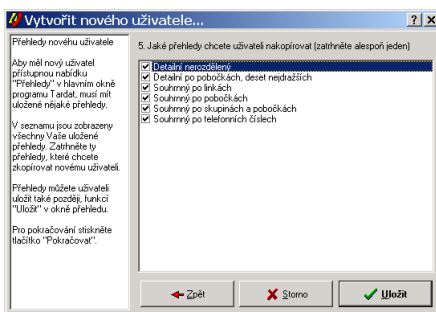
Vytvořit nového uživatele...

?| X

Přehledy novéhu uživatele

Aby měl nový uživatel přístupnou nabídku "Přehledy" v hlavním okně programu Tardat, musí mít uložené nějaké přehledy.

V seznamu jsou zobrazeny všechny Vaše uložené přehledy. Zatrhněte ty přehledy, které chcete zkopírovat novému uživateli.

Přehledy můžete uživateli uložit také později, funkcí "Uložit" v okně přehledu.

Pro pokračování stiskněte tlačítko "Pokračovat".

5. Jaké přehledy chcete uživateli nakopírovat (zatrhněte alespoň jeden)

Detailní nerozdělený
Detailní po pobočkách, deset nejdražších
Souhrnný po linkách
Souhrnný po pobočkách
Souhrnný po skupinách a pobočkách
Souhrnný po telefonních číslech

Zpět
Storno
Uložit